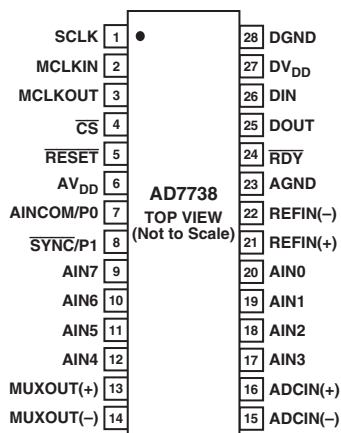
SCLK 1
MCLKIN 2
MCLKOUT 3
$\overline{CS}$ 4
$\overline{RESET}$ 5
$AV_{DD}$ 6
AINCOM/P0 7
$\overline{SYNC}$/P1 8
AIN7 9
AIN6 10
AIN5 11
AIN4 12
MUXOUT(+) 13
MUXOUT(–) 14

AD7738
TOP VIEW
(Not to Scale)

28 DGND
27 $DV_{DD}$
26 DIN
25 DOUT
24 $\overline{RDY}$
23 AGND
22 REFIN(–)
21 REFIN(+)
20 AIN0
19 AIN1
18 AIN2
17 AIN3
16 ADCIN(+)
15 ADCIN(–)